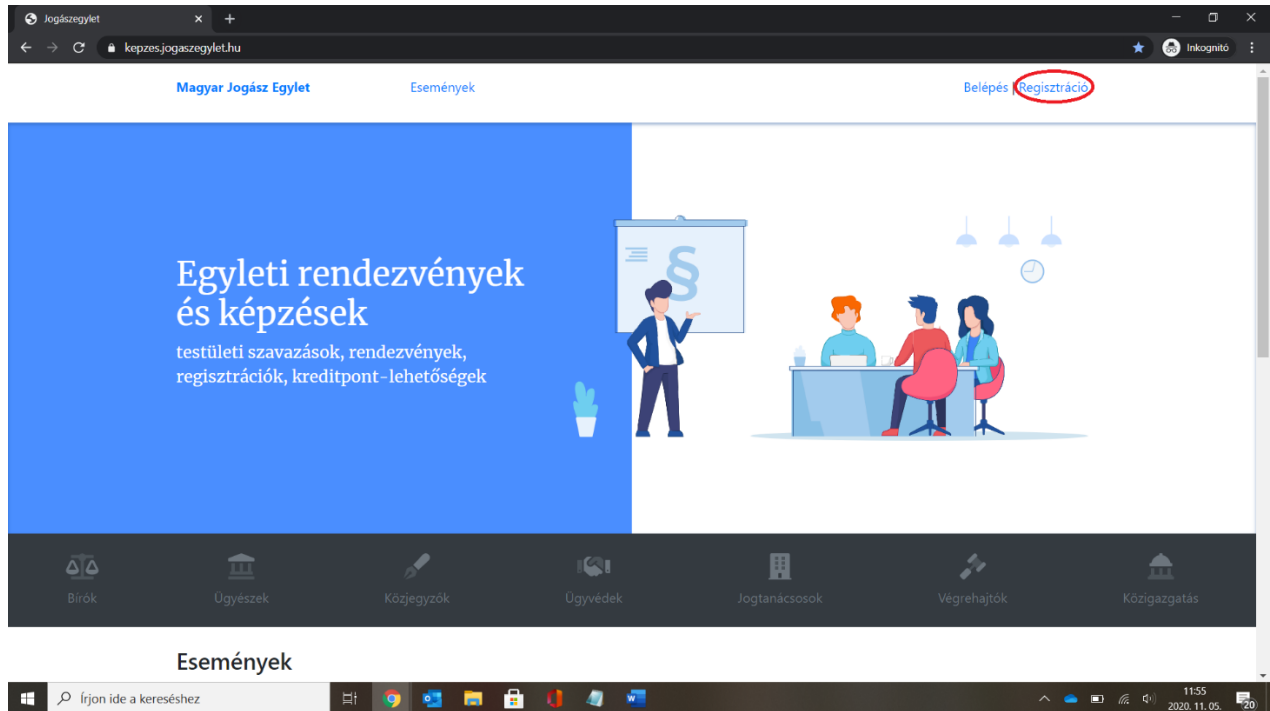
Jogászegylet

kepzes.jogaszegylet.hu

Inkognitó

Magyar Jogász Egylet

Események

Belépés | Regisztráció

Egyleti rendezvények és képzések

testületi szavazások, rendezvények, regisztrációk, kreditpont-lehetőségek

§

Bírók

Ügyészek

Közjegyzők

Ügyvédek

Jogtanácsosok

Végrehajtók

Közigazgatás

Események

Írjon ide a kereséshez

11:55
2020. 11. 05.

20